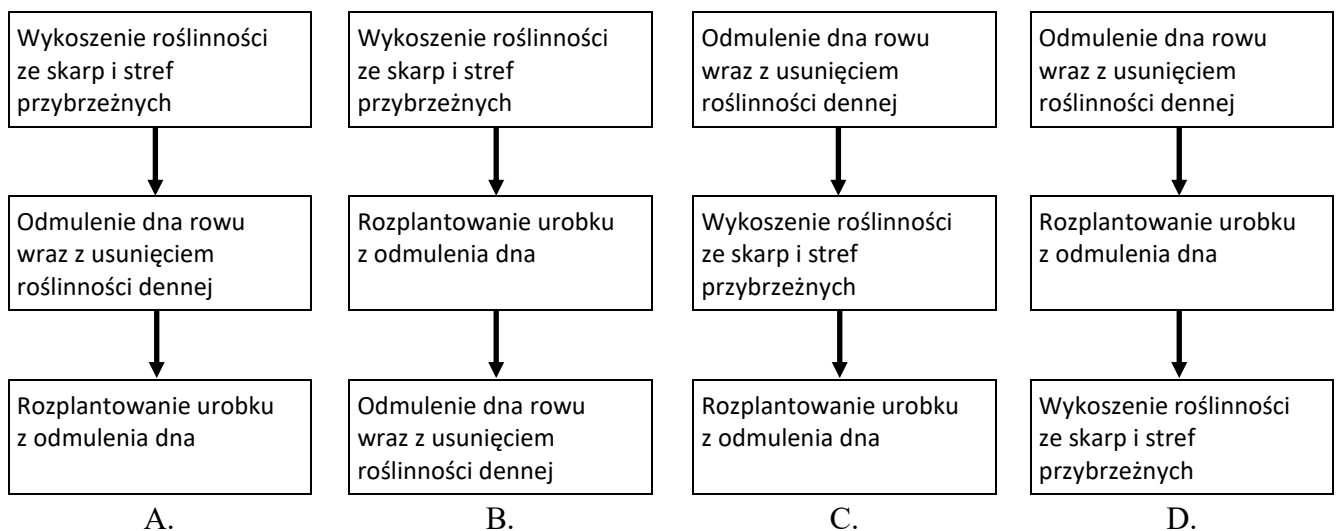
Wykoszenie roślinności ze skarp i stref przybrzeżnych

Odmulenie dna rowu wraz z usunięciem roślinności dennej

Rozplantowanie urobku z odmulenia dna

A.

Wykoszenie roślinności ze skarp i stref przybrzeżnych

Rozplantowanie urobku z odmulenia dna

Odmulenie dna rowu wraz z usunięciem roślinności dennej

B.

Odmulenie dna rowu wraz z usunięciem roślinności dennej

Wykoszenie roślinności ze skarp i stref przybrzeżnych

Rozplantowanie urobku z odmulenia dna

C.

Odmulenie dna rowu wraz z usunięciem roślinności dennej

Rozplantowanie urobku z odmulenia dna

Wykoszenie roślinności ze skarp i stref przybrzeżnych

D.